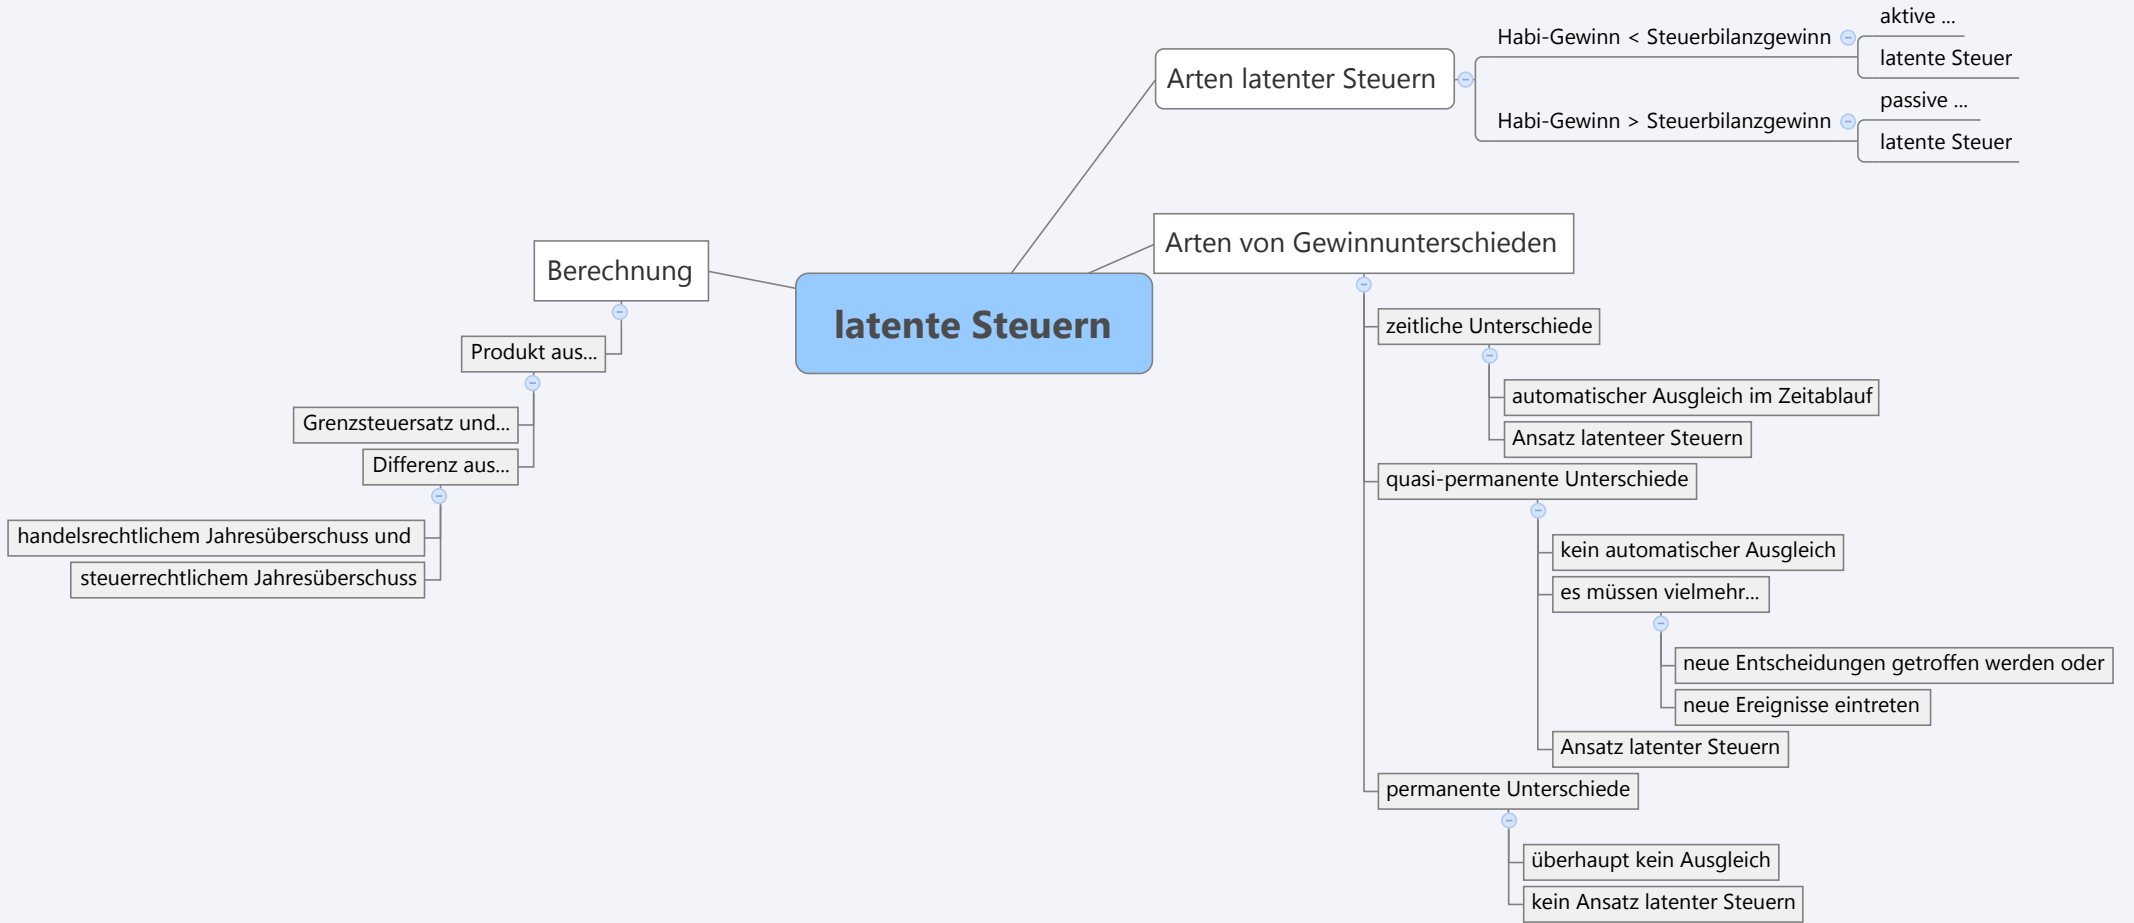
latente Steuern

Arten latenter Steuern

Habi-Gewinn < Steuerbilanzgewinn

aktive ...

latente Steuer

Habi-Gewinn > Steuerbilanzgewinn

passive ...

latente Steuer

Arten von Gewinnunterschieden

zeitliche Unterschiede

automatischer Ausgleich im Zeitablauf

Ansatz latenteer Steuern

quasi-permanente Unterschiede

kein automatischer Ausgleich

es müssen vielmehr...

neue Entscheidungen getroffen werden oder

neue Ereignisse eintreten

Ansatz latenter Steuern

permanente Unterschiede

überhaupt kein Ausgleich

kein Ansatz latenter Steuern

Berechnung

Produkt aus...

Grenzsteuersatz und...

Differenz aus...

handelsrechtlichem Jahresüberschuss und

steuerrechtlichem Jahresüberschuss